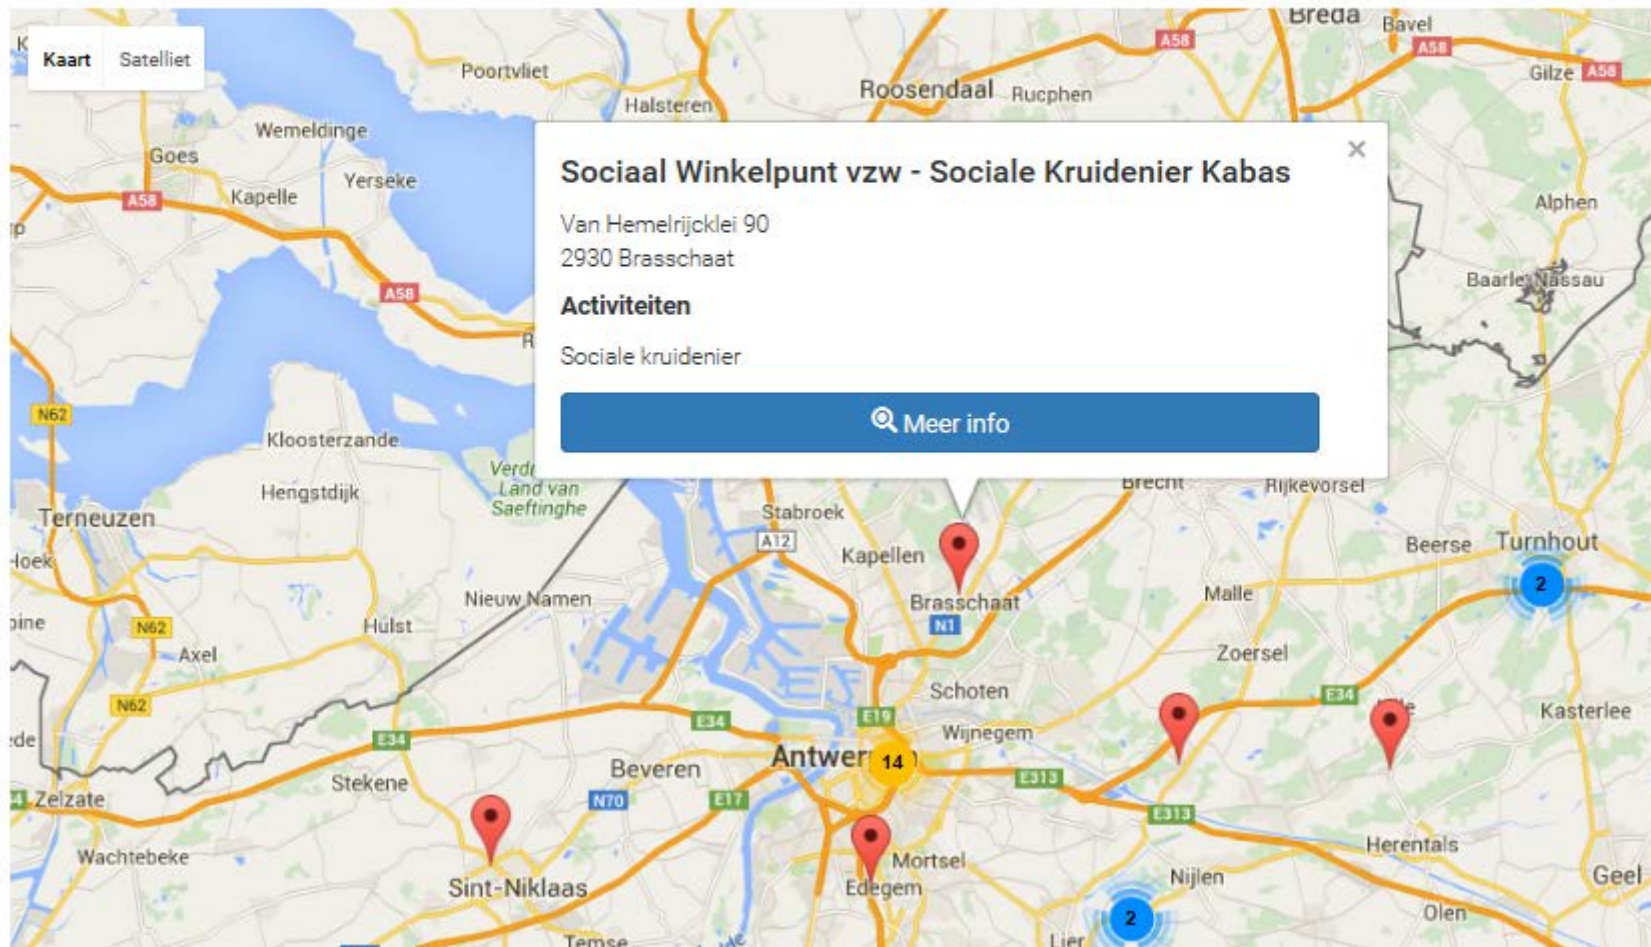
Kaart Satelliet

Sociaal Winkelpunt vzw - Sociale Kruidenier Kabas

×

Van Hemelrijcklei 90
2930 Brasschaat

Activiteiten

Sociale kruidenier

Meer info

Breda
Bavel
A58
A58
Gilze
A58
Poortvliet
Roosendaal
Rucphen
Halsteren
Wemeldinge
Goes
Yerseke
Kapelle
A58
A58
Alphen
Baarle-Nassau
N62
Kloosterzande
Verdr Land van Saeftinghe
Hengstdijk
Terneuzen
Brecht
Rijkevorsel
Stabroek
A12
Kapellen
Beerse
Turnhout
2
Nieuw Namen
Brasschaat
Malle
N1
N62
Hulst
Zoersel
Axel
Schoten
N62
E34
E34
E19
Wijnegem
Kasterlee
E34
Antwerp
14
E313
Beveren
Stekene
N70
E17
E313
Zelzate
Wachtebeke
Mortsel
Herentals
Sint-Niklaas
Edegem
Nijlen
Geel
2
Olen
Temse
Lier